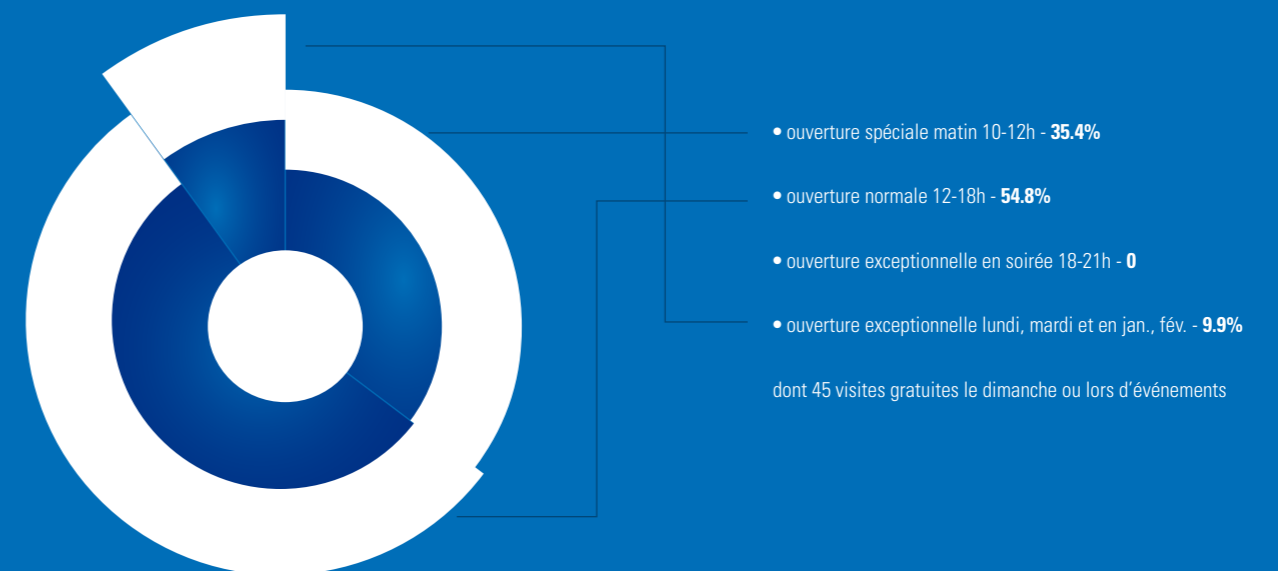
• ouverture spéciale matin 10-12h - **35.4%**

• ouverture normale 12-18h - **54.8%**

• ouverture exceptionnelle en soirée 18-21h - **0**

• ouverture exceptionnelle lundi, mardi et en jan., fév. - **9.9%**

dont 45 visites gratuites le dimanche ou lors d'événements